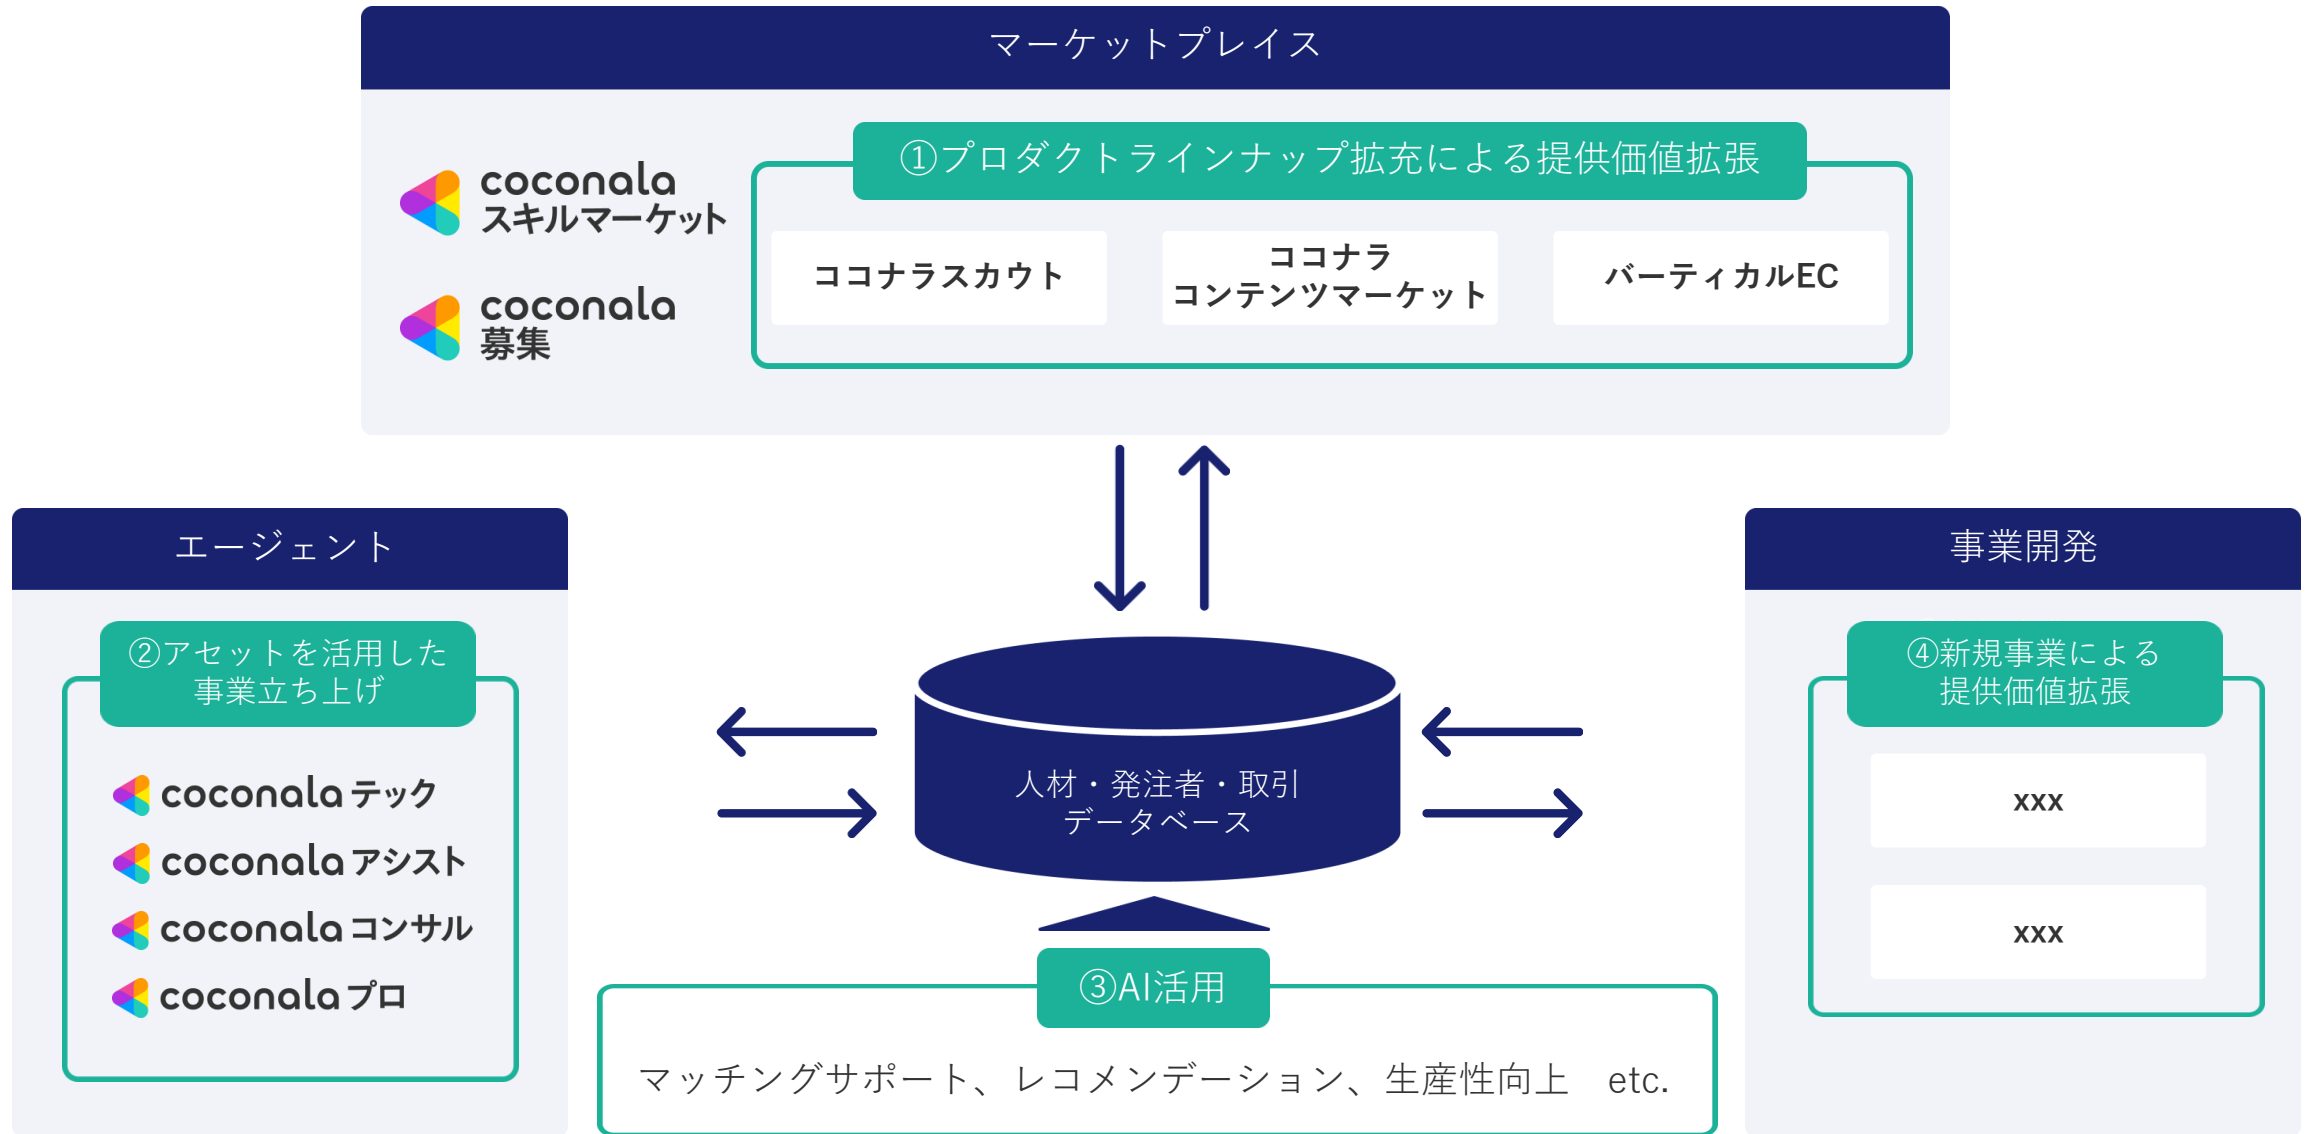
マーケットプレイス

coconala スキルマーケット

coconala 募集

①プロダクトラインナップ拡充による提供価値拡張

ココナラスカウト

ココナラ コンテンツマーケット

バーティカルEC

エージェント

②アセットを活用した事業立ち上げ

coconala テック

coconala アシスト

coconala コンサル

coconala プロ

人材・発注者・取引 データベース

事業開発

④新規事業による提供価値拡張

xxx

xxx

③AI活用

マッチングサポート、レコメンデーション、生産性向上　etc.